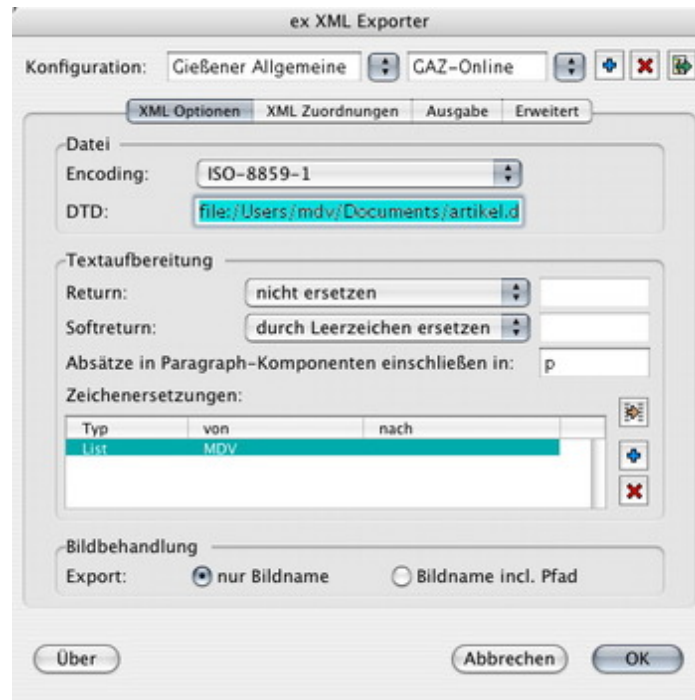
ex XML Exporter

Konfiguration: Gießener Allgemeine GAZ-Online

XML Optionen | XML Zuordnungen | Ausgabe | Erweitert

Datei
Encoding: ISO-8859-1
DTD: file:/Users/mdv/Documents/artikel.d

Textaufbereitung
Return: nicht ersetzen
Softreturn: durch Leerzeichen ersetzen
Absätze in Paragraph-Komponenten einschließen in: p
Zeichenersetzungen:

| Typ | von | nach |
|---|---|---|
| List | MDV | |

Bildbehandlung
Export: nur Bildname Bildname incl. Pfad

Über Abbrechen OK